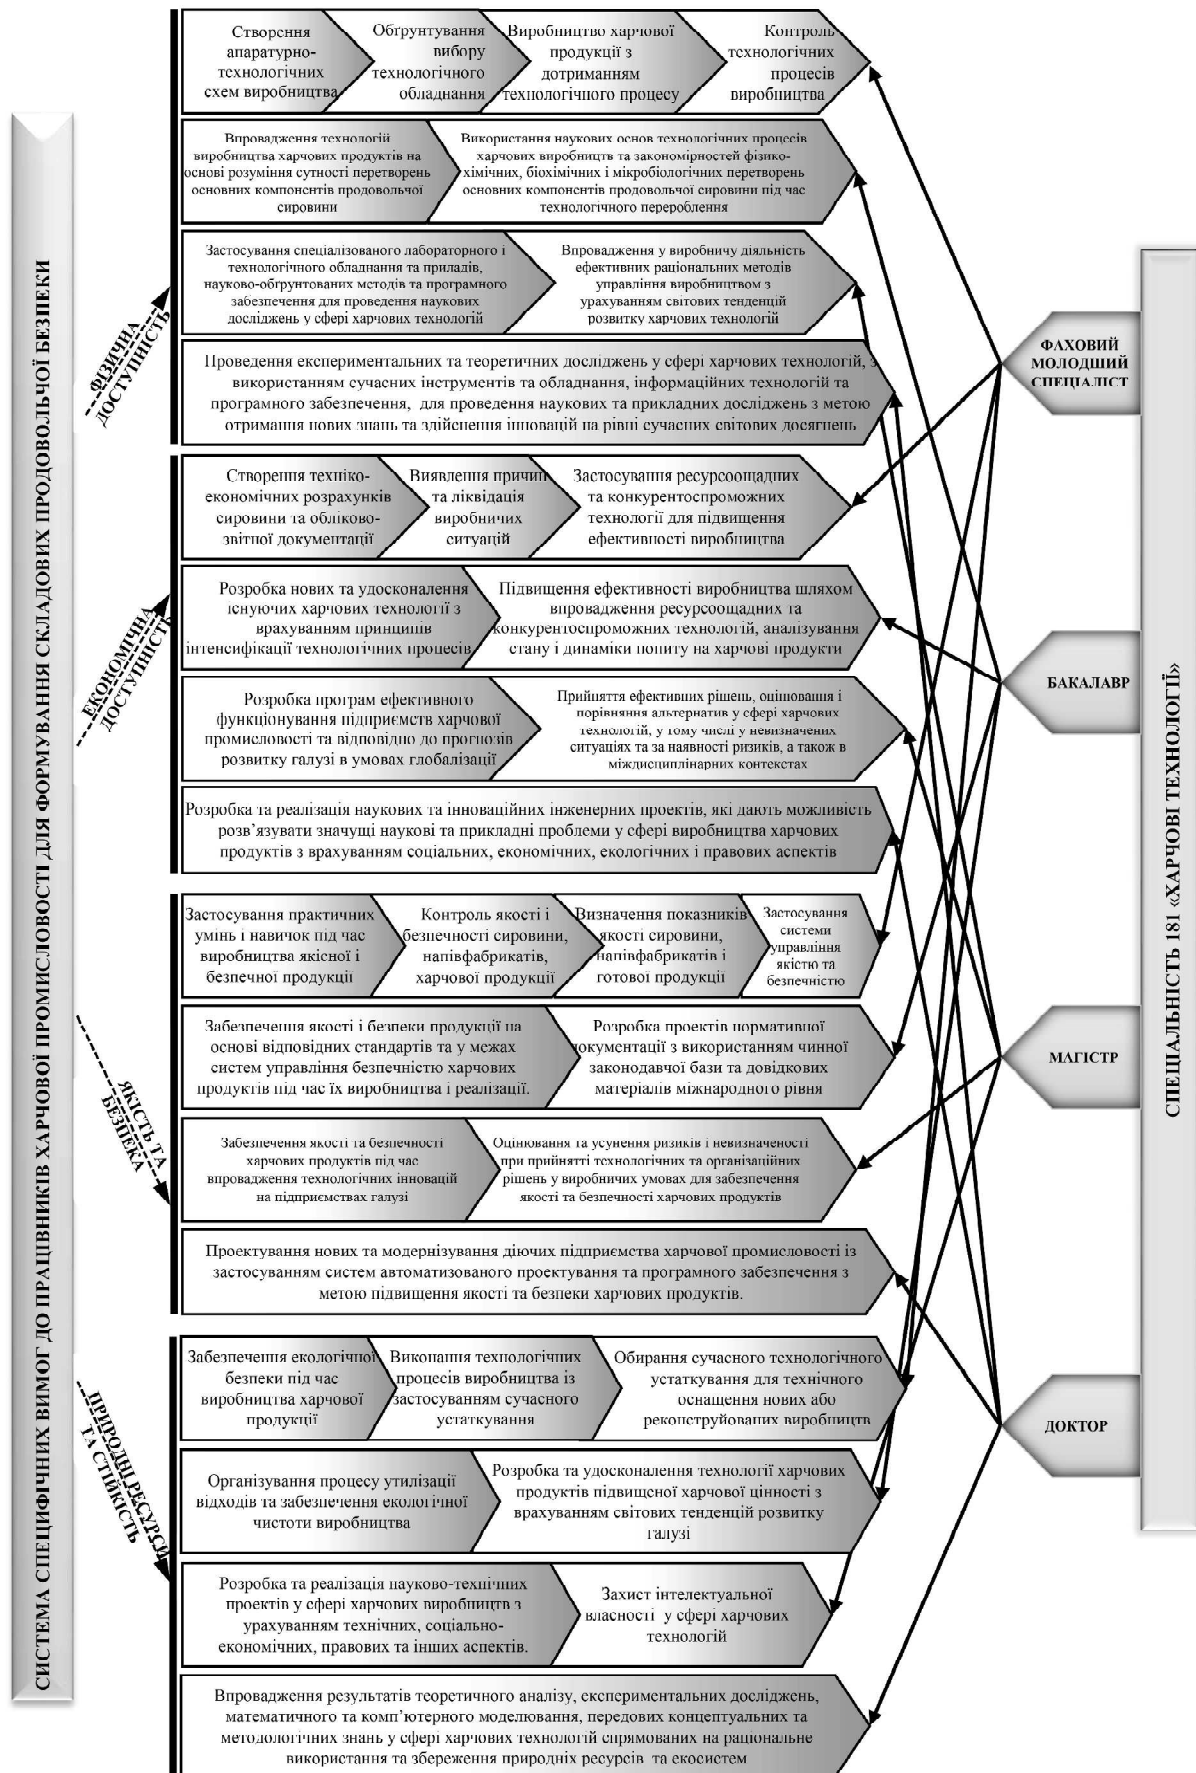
СИСТЕМА СПЕЦИФІЧНИХ ВИМОГ ДО ПРАЦІВНИКІВ ХАРЧОВОЇ ПРОМИСЛОВОСТІ ДЛЯ ФОРМУВАННЯ СКЛАДОВИХ ПРОДОВОЛЬЧОЇ БЕЗПЕКИ

ФІЗИЧНА ДОСТУПНІСТЬ

Створення апаратурно-технологічних схем виробництва

Обґрунтування вибору технологічного обладнання

Виробництво харчової продукції з дотриманням технологічного процесу

Контроль технологічних процесів виробництва

Впровадження технологій виробництва харчових продуктів на основі розуміння сутності перетворень основних компонентів продовольчої сировини

Використання наукових основ технологічних процесів харчових виробництв та закономірностей фізико-хімічних, біохімічних і мікробіологічних перетворень основних компонентів продовольчої сировини під час технологічного перероблення

Застосування спеціалізованого лабораторного і технологічного обладнання та приладів, науково-обгрунтованих методів та програмного забезпечення для проведення наукових досліджень у сфері харчових технологій

Впровадження у виробничу діяльність ефективних раціональних методів управління виробництвом з урахуванням світових тенденцій розвитку харчових технологій

Проведення експериментальних та теоретичних досліджень у сфері харчових технологій, з використанням сучасних інструментів та обладнання, інформаційних технологій та програмного забезпечення, для проведення наукових та прикладних досліджень з метою отримання нових знань та здійснення інновацій на рівні сучасних світових досягнень

ЕКОНОМІЧНА ДОСТУПНІСТЬ

Створення техніко-економічних розрахунків сировини та обліково-звітної документації

Виявлення причин та ліквідація виробничих ситуацій

Застосування ресурсоощадних та конкурентоспроможних технологій для підвищення ефективності виробництва

Розробка нових та удосконалення існуючих харчових технологій з врахуванням принципів інтенсифікації технологічних процесів

Підвищення ефективності виробництва шляхом впровадження ресурсоощадних та конкурентоспроможних технологій, аналізування стану і динаміки попиту на харчові продукти

Розробка програм ефективного функціонування підприємств харчової промисловості та відповідно до прогнозів розвитку галузі в умовах глобалізації

Прийняття ефективних рішень, оцінювання і порівняння альтернатив у сфері харчових технологій, у тому числі у невизначених ситуаціях та за наявності ризиків, а також в міждисциплінарних контекстах

Розробка та реалізація наукових та інноваційних інженерних проектів, які дають можливість розв'язувати значущі наукові та прикладні проблеми у сфері виробництва харчових продуктів з врахуванням соціальних, економічних, екологічних і правових аспектів

ЯКІСТЬ ТА БЕЗПЕКА

Застосування практичних умінь і навичок під час виробництва якісної і безпечної продукції

Контроль якості і безпечності сировини, напівфабрикатів, харчової продукції

Визначення показників якості сировини, напівфабрикатів і готової продукції

Застосування системи управління якістю та безпечністю

Забезпечення якості і безпеки продукції на основі відповідних стандартів та у межах систем управління безпечністю харчових продуктів під час їх виробництва і реалізації.

Розробка проектів нормативної документації з використанням чинної законодавчої бази та довідкових матеріалів міжнародного рівня

Забезпечення якості та безпечності харчових продуктів під час впровадження технологічних інновацій на підприємствах галузі

Оцінювання та усунення ризиків і невизначеності при прийнятті технологічних та організаційних рішень у виробничих умовах для забезпечення якості та безпечності харчових продуктів

Проектування нових та модернізування діючих підприємства харчової промисловості із застосуванням систем автоматизованого проектування та програмного забезпечення з метою підвищення якості та безпеки харчових продуктів.

ПРИРОДНІ РЕСУРСИ ТА СТІЙКІСТЬ

Забезпечення екологічної безпеки під час виробництва харчової продукції

Виконання технологічних процесів виробництва із застосуванням сучасного устаткування

Обирання сучасного технологічного устаткування для технічного оснащення нових або реконструйованих виробництв

Організування процесу утилізації відходів та забезпечення екологічної чистоти виробництва

Розробка та удосконалення технології харчових продуктів підвищеної харчової цінності з врахуванням світових тенденцій розвитку галузі

Розробка та реалізація науково-технічних проектів у сфері харчових виробництв з урахуванням технічних, соціально-економічних, правових та інших аспектів.

Захист інтелектуальної власності у сфері харчових технологій

Впровадження результатів теоретичного аналізу, експериментальних досліджень, математичного та комп'ютерного моделювання, передових концептуальних та методологічних знань у сфері харчових технологій спрямованих на раціональне використання та збереження природніх ресурсів та екосистем

ФАХОВИЙ МОЛОДШИЙ СПЕЦІАЛІСТ

БАКАЛАВР

МАГІСТР

ДОКТОР

СПЕЦІАЛЬНІСТЬ 181 «ХАРЧОВІ ТЕХНОЛОГІЇ»